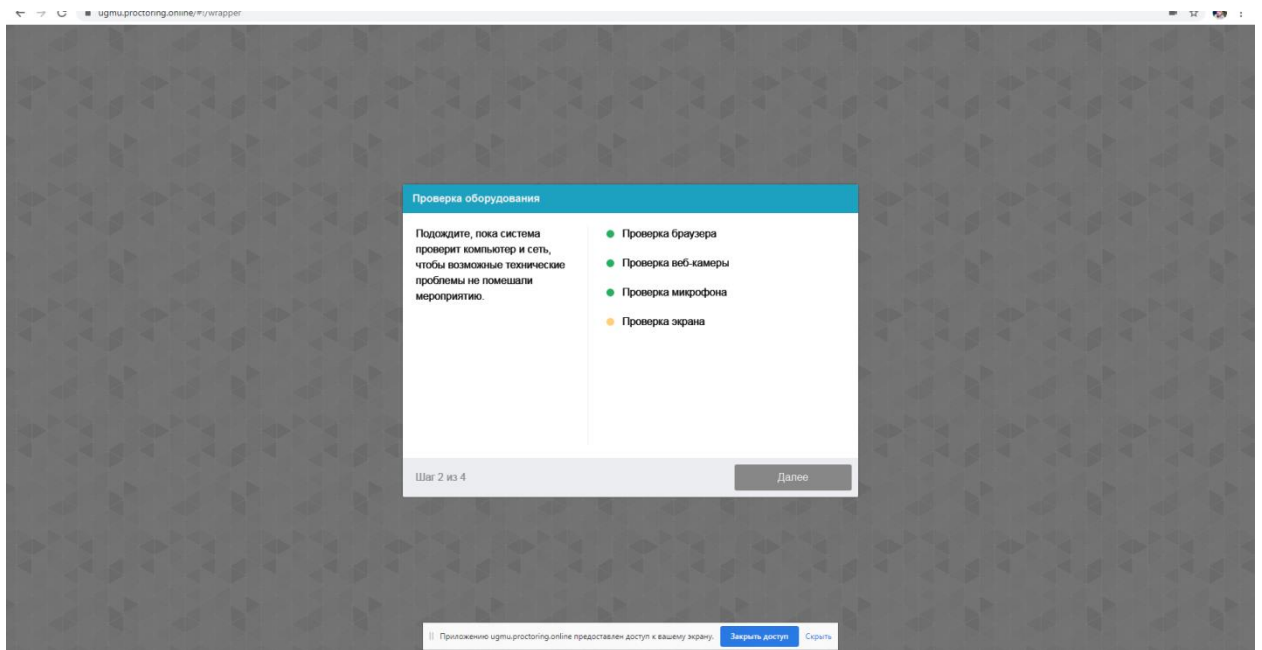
ugmu.proctoring.online/#/wrapper

Проверка оборудования

Подождите, пока система проверит компьютер и сеть, чтобы возможные технические проблемы не помешали мероприятию.

Проверка браузера

Проверка веб-камеры

Проверка микрофона

Проверка экрана

Шаг 2 из 4

Далее

Приложению ugmu.proctoring.online предоставлен доступ к вашему экрану.

Закрыть доступ

Скрыть